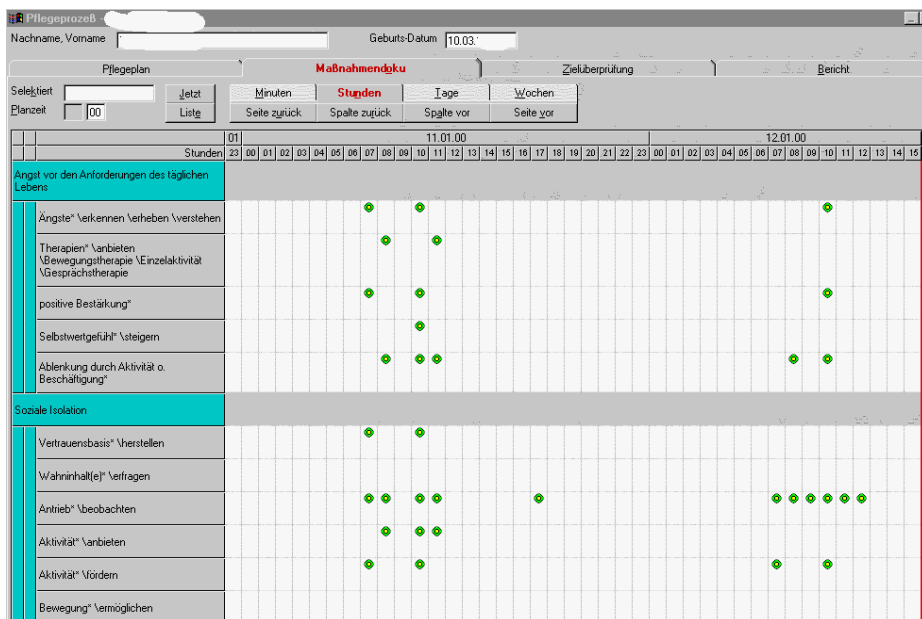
Pflegeprozeß

Nachname, Vorname

Geburts-Datum 10.03.

Pflegeplan | Maßnahmendoku | Zielüberprüfung | Bericht

Selektiert

Planzeit 00

Jetzt

Liste

Minuten | Stunden | Tage | Wochen

Seite zurück | Spalte zurück | Spalte vor | Seite vor

01 | 11.01.00 | 12.01.00

Stunden 23 00 01 02 03 04 05 06 07 08 09 10 11 12 13 14 15 16 17 18 19 20 21 22 23 00 01 02 03 04 05 06 07 08 09 10 11 12 13 14 15

Angst vor den Anforderungen des täglichen Lebens

Ängste* \erkennen \erheben \verstehen

Therapien* \anbieten \Bewegungstherapie \Einzelaktivität \Gesprächstherapie

positive Bestärkung*

Selbstwertgefühl* \steigern

Ablenkung durch Aktivität o. Beschäftigung*

Soziale Isolation

Vertrauensbasis* \herstellen

Wahninhalt(e)* \erfragen

Antrieb* \beobachten

Aktivität* \anbieten

Aktivität* \fördern

Bewegung* \ermöglichen